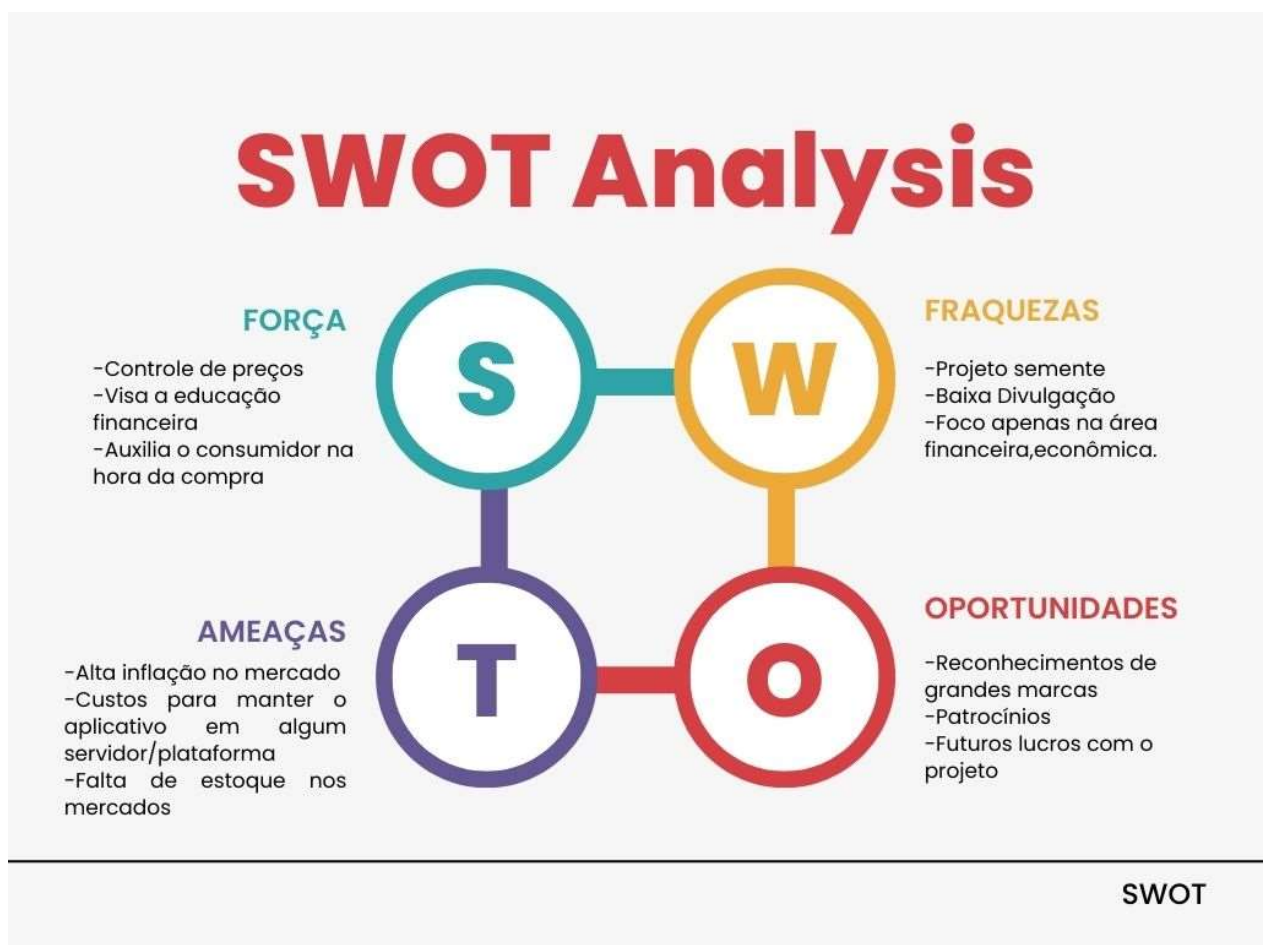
SWOT Analysis

FORÇA

-Controle de preços
-Visa a educação financeira
-Auxilia o consumidor na hora da compra

S

W

FRAQUEZAS

-Projeto semente
-Baixa Divulgação
-Foco apenas na área financeira,econômica.

AMEAÇAS

-Alta inflação no mercado
-Custos para manter o aplicativo em algum servidor/plataforma
-Falta de estoque nos mercados

T

O

OPORTUNIDADES

-Reconhecimentos de grandes marcas
-Patrocínios
-Futuros lucros com o projeto

SWOT